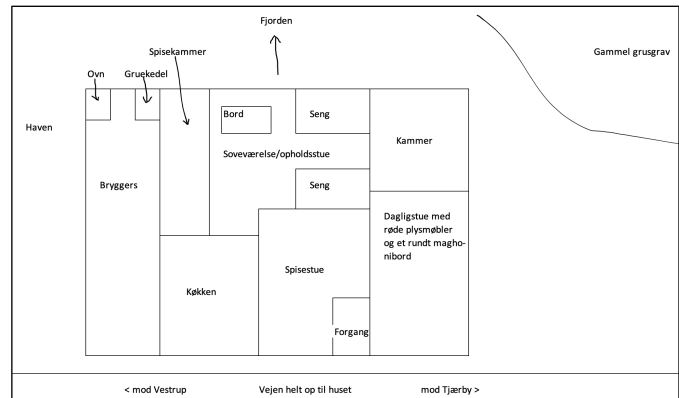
Fjorden

Gammel grusgrav

Spisekammer

Ovn

Gruekedel

Haven

Bord

Seng

Kammer

Soveværelse/opholdsstue

Seng

Bryggers

Dagligstue med røde plysmøbler og et rundt maghonibord

Spisestue

Køkken

Forgang

< mod Vestrup

Vejen helt op til huset

mod Tjærby >